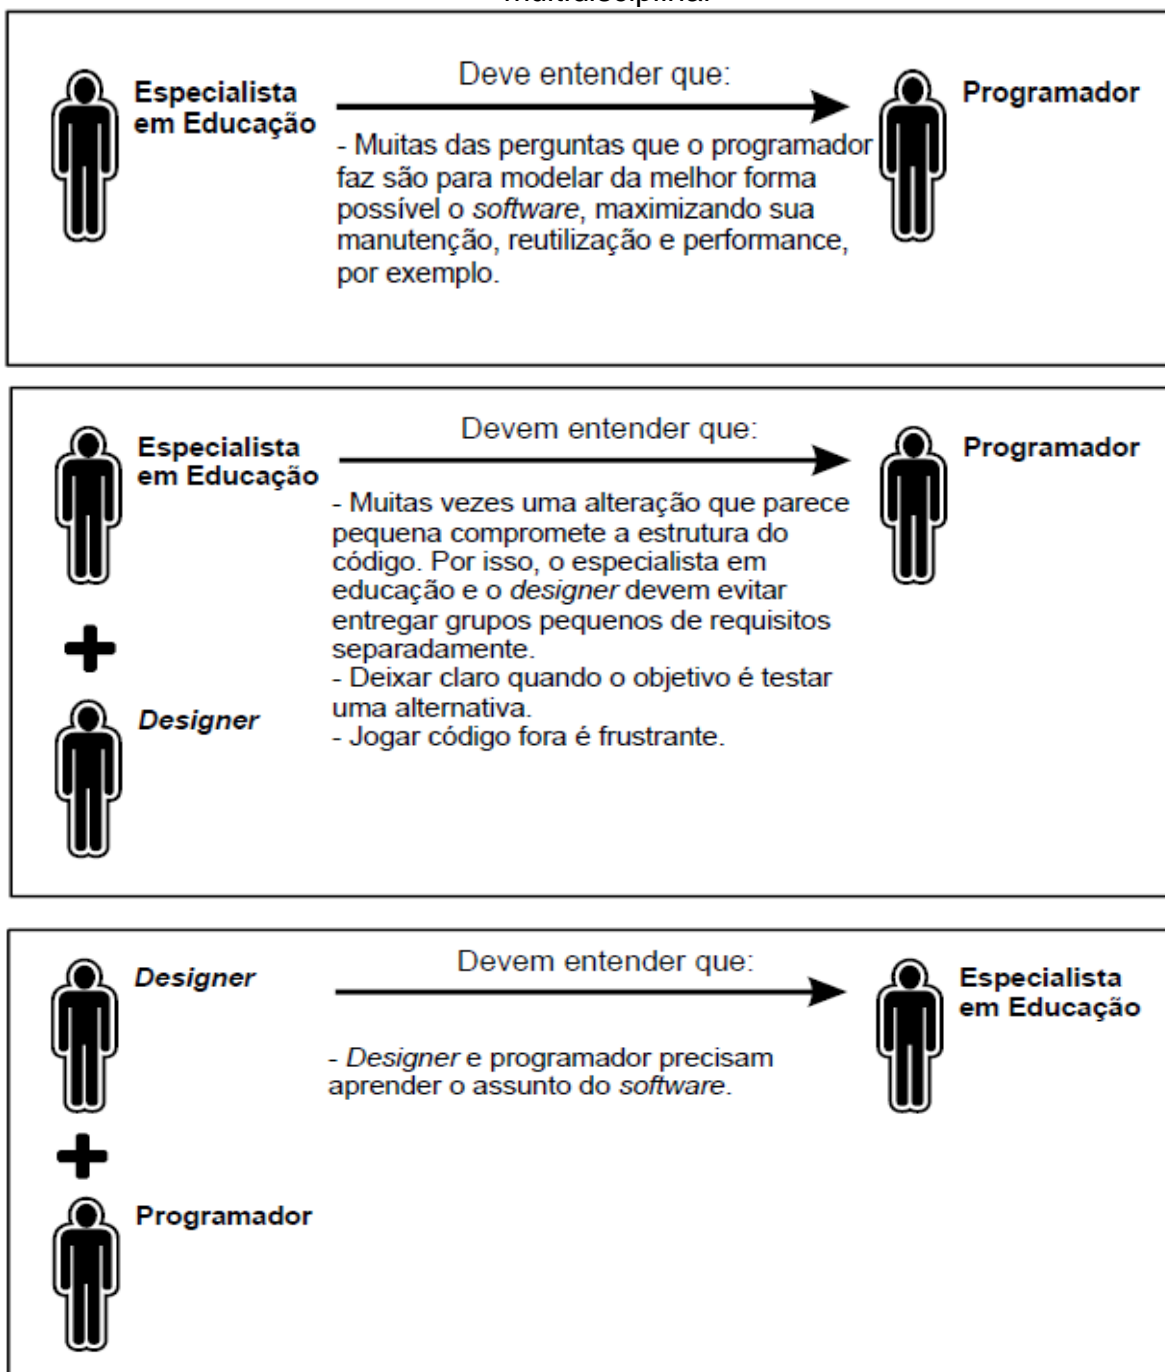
multidisciplinar

Especialista em Educação

Deve entender que:

Programador

- Muitas das perguntas que o programador faz são para modelar da melhor forma possível o *software*, maximizando sua manutenção, reutilização e performance, por exemplo.

Especialista em Educação

+

*Designer*

Devem entender que:

Programador

- Muitas vezes uma alteração que parece pequena compromete a estrutura do código. Por isso, o especialista em educação e o *designer* devem evitar entregar grupos pequenos de requisitos separadamente.
- Deixar claro quando o objetivo é testar uma alternativa.
- Jogar código fora é frustrante.

*Designer*

+

Programador

Devem entender que:

Especialista em Educação

- *Designer* e programador precisam aprender o assunto do *software*.